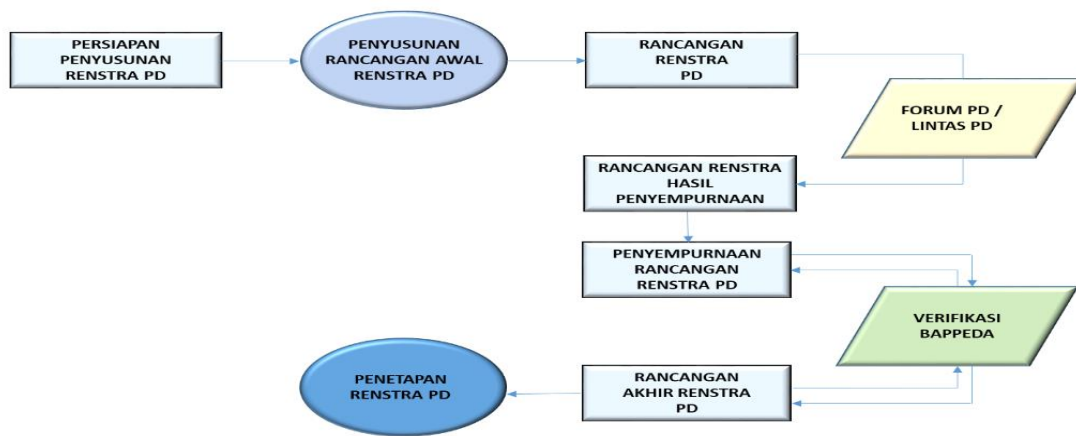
PERSIAPAN PENYUSUNAN RENSTRA PD

PENYUSUNAN RANCANGAN AWAL RENSTRA PD

RANCANGAN RENSTRA PD

FORUM PD / LINTAS PD

RANCANGAN RENSTRA HASIL PENYEMPURNAAN

PENYEMPURNAAN RANCANGAN RENSTRA PD

VERIFIKASI BAPPEDA

RANCANGAN AKHIR RENSTRA PD

PENETAPAN RENSTRA PD